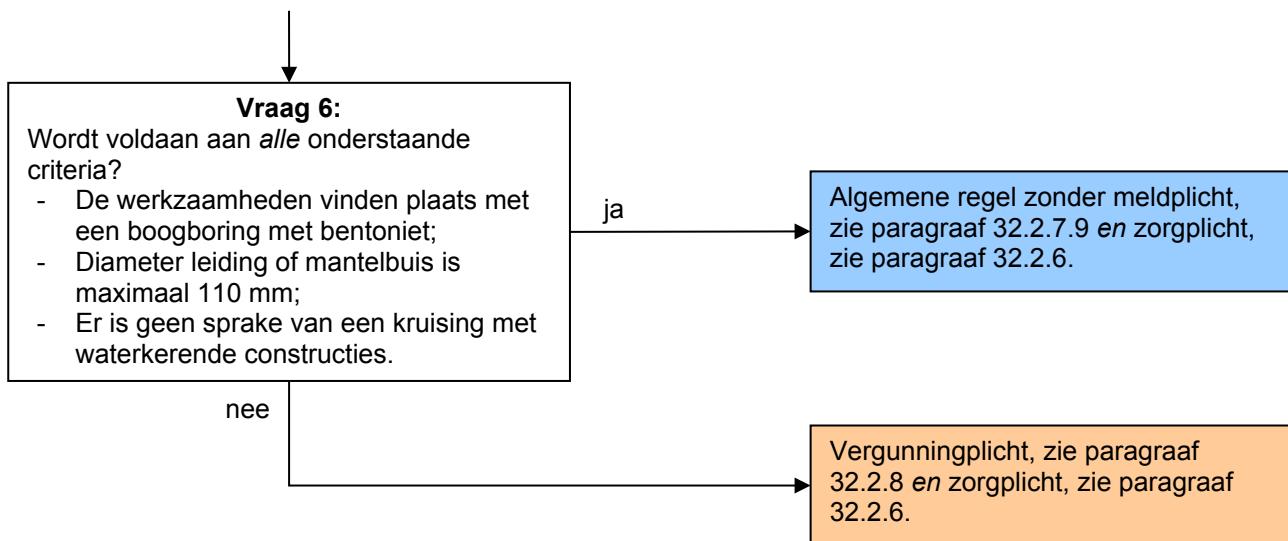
**Vraag 6:**
Wordt voldaan aan *alle* onderstaande criteria?
- De werkzaamheden vinden plaats met een boogboring met bentoniet;
- Diameter leiding of mantelbuis is maximaal 110 mm;
- Er is geen sprake van een kruising met waterkerende constructies.

ja

Algemene regel zonder meldplicht, zie paragraaf 32.2.7.9 *en* zorgplicht, zie paragraaf 32.2.6.

nee

Vergunningplicht, zie paragraaf 32.2.8 *en* zorgplicht, zie paragraaf 32.2.6.